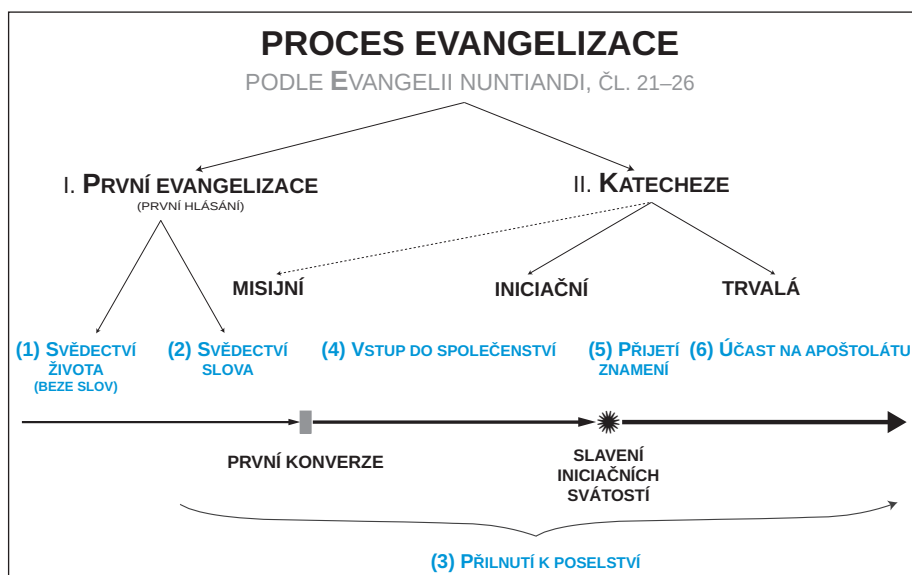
PROCES EVANGELIZACE

PODLE EVANGELII NUNTIANDI, ČL. 21–26

I. PRVNÍ EVANGELIZACE
(PRVNÍ HLÁSÁNÍ)

II. KATECHEZE

MISIJNÍ

INICIAČNÍ

TRVALÁ

(1) SVĚDECTVÍ ŽIVOTA
(BEZE SLOV)

(2) SVĚDECTVÍ SLOVA

(4) VSTUP DO SPOLEČENSTVÍ

(5) PŘIJETÍ ZNAMENÍ

(6) ÚČAST NA APOŠTOLÁTU

PRVNÍ KONVERZE

SLAVENÍ INICIAČNÍCH SVÁTOSTÍ

(3) PŘILNUTÍ K POSELSTVÍ